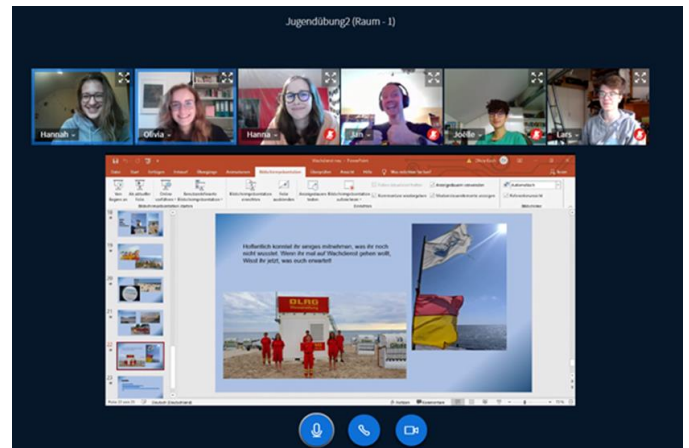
Jugendübung2 (Raum - 1)

Hannah

Olivia

Hanna

Jan

Joëlle

Lars

Wachdienst.pptx - PowerPoint

Datei Start Einfügen Entwurf Übergänge Animationen Bildschirmpräsentation Überprüfen Ansicht Hilfe Was möchten Sie tun?

Teilen

Hoffentlich konntet ihr einiges mitnehmen, was ihr noch nicht wusstet. Wenn ihr mal auf Wachdienst gehen wollt, Wisst ihr jetzt, was euch erwartet!

DLRG

Folie 22 von 25 Deutsch (Deutschland)

Notizen Kommentare